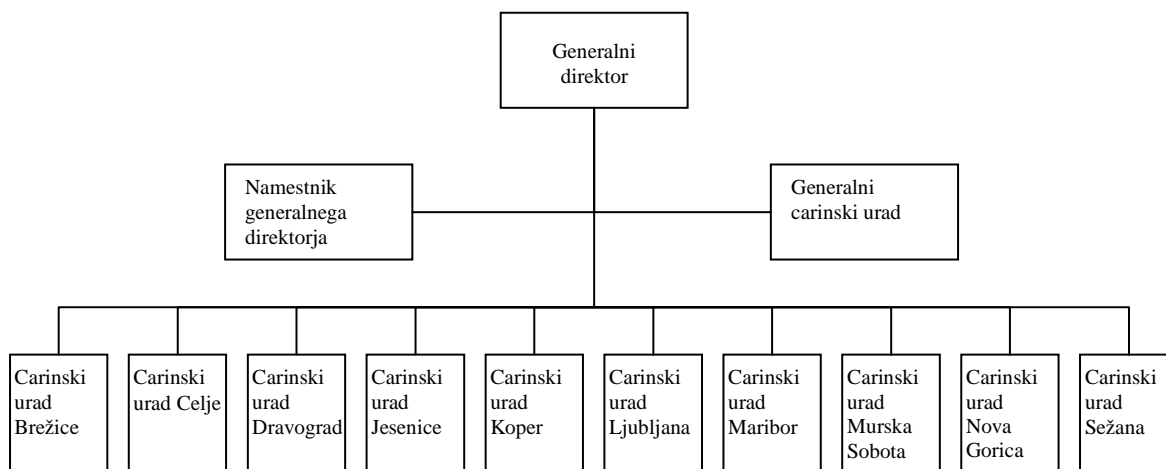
Generalni direktor

Namestnik generalnega direktorja

Generalni carinski urad

Carinski urad Brežice

Carinski urad Celje

Carinski urad Dravograd

Carinski urad Jesenice

Carinski urad Koper

Carinski urad Ljubljana

Carinski urad Maribor

Carinski urad Murska Sobota

Carinski urad Nova Gorica

Carinski urad Sežana